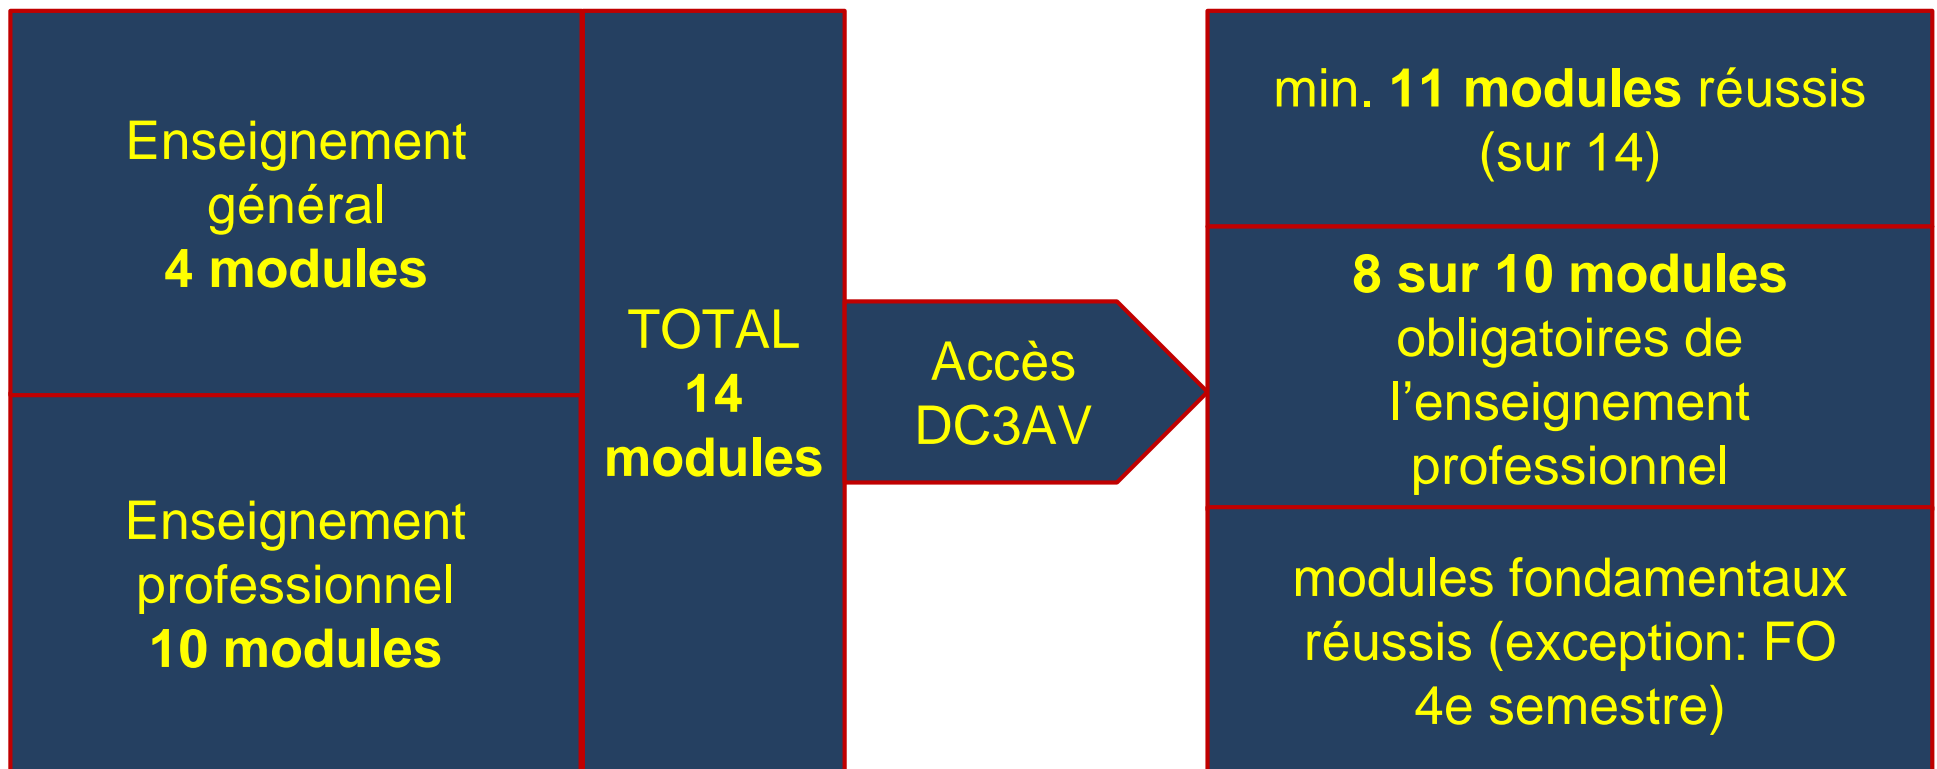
Enseignement général
4 modules

Enseignement professionnel
10 modules

TOTAL
14 modules

Accès DC3AV

min. 11 modules réussis (sur 14)

8 sur 10 modules obligatoires de l'enseignement professionnel

modules fondamentaux réussis (exception: FO 4e semestre)